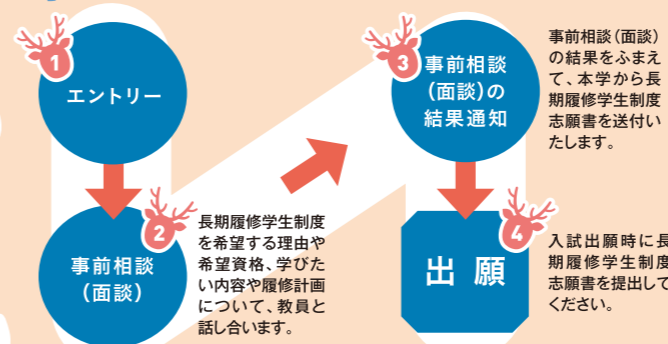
1
エントリー

2
事前相談
（面談）

長期履修学生制度を希望する理由や希望資格、学びたい内容や履修計画について、教員と話し合います。

3
事前相談
（面談）の
結果通知

事前相談（面談）の結果をふまえて、本学から長期履修学生制度志願書を送付いたします。

4
出願

入試出願時に長期履修学生制度志願書を提出してください。